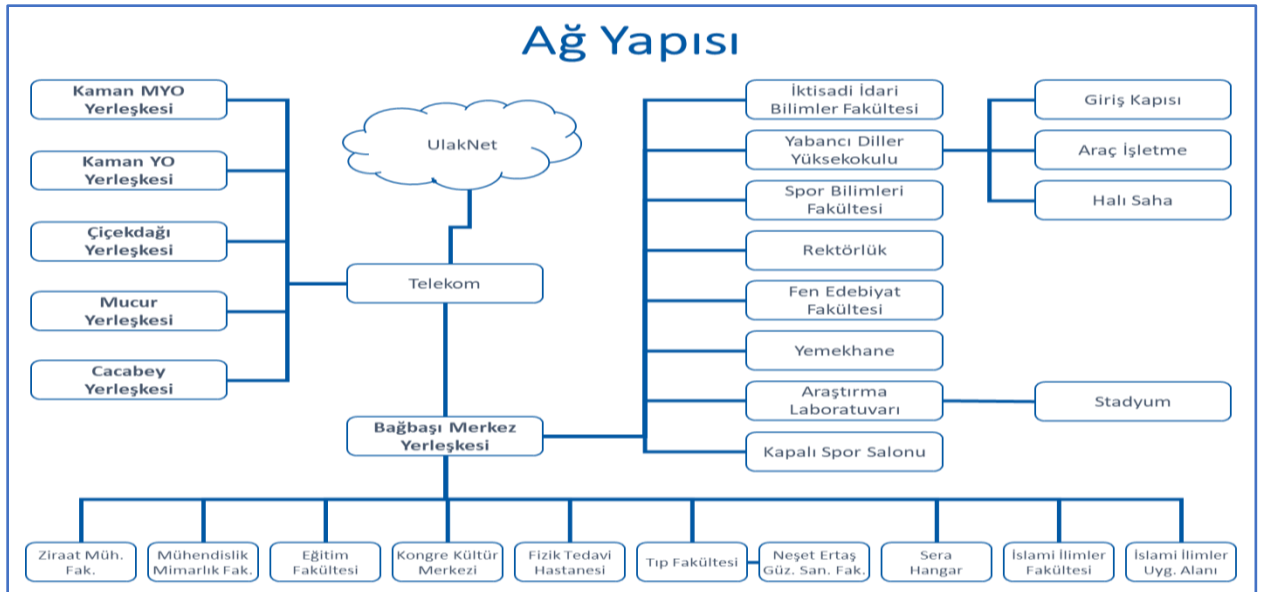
Ağ Yapısı

Kaman MYO Yerleşkesi

Kaman YO Yerleşkesi

Çiçekdağı Yerleşkesi

Mucur Yerleşkesi

Cacabey Yerleşkesi

UlakNet

Telekom

Bağbaşı Merkez Yerleşkesi

İktisadi İdari Bilimler Fakültesi

Yabancı Diller Yüksekokulu

Spor Bilimleri Fakültesi

Rektörlük

Fen Edebiyat Fakültesi

Yemekhane

Araştırma Laboratuvarı

Kapalı Spor Salonu

Giriş Kapısı

Araç İşletme

Halı Saha

Stadyum

Ziraat Müh. Fak.

Mühendislik Mimarlık Fak.

Eğitim Fakültesi

Kongre Kültür Merkezi

Fizik Tedavi Hastanesi

Tıp Fakültesi

Neşet Ertaş Güz. San. Fak.

Sera Hangar

İslami İlimler Fakültesi

İslami İlimler Uyg. Alanı